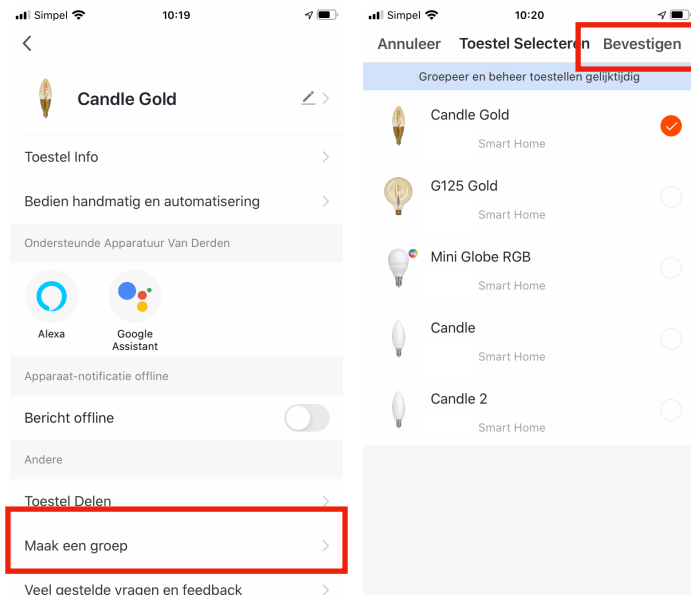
Simpel 10:19

Candle Gold

Toestel Info

Bedien handmatig en automatisering

Ondersteunde Apparatuur Van Derden

Alexa

Google Assistant

Apparaat-notificatie offline

Bericht offline

Andere

Toestel Delen

Maak een groep

Veel gestelde vragen en feedback

Simpel 10:20

Annuleer Toestel Selecteren Bevestigen

Groepeer en beheer toestellen gelijktijdig

Candle Gold
Smart Home

G125 Gold
Smart Home

Mini Globe RGB
Smart Home

Candle
Smart Home

Candle 2
Smart Home